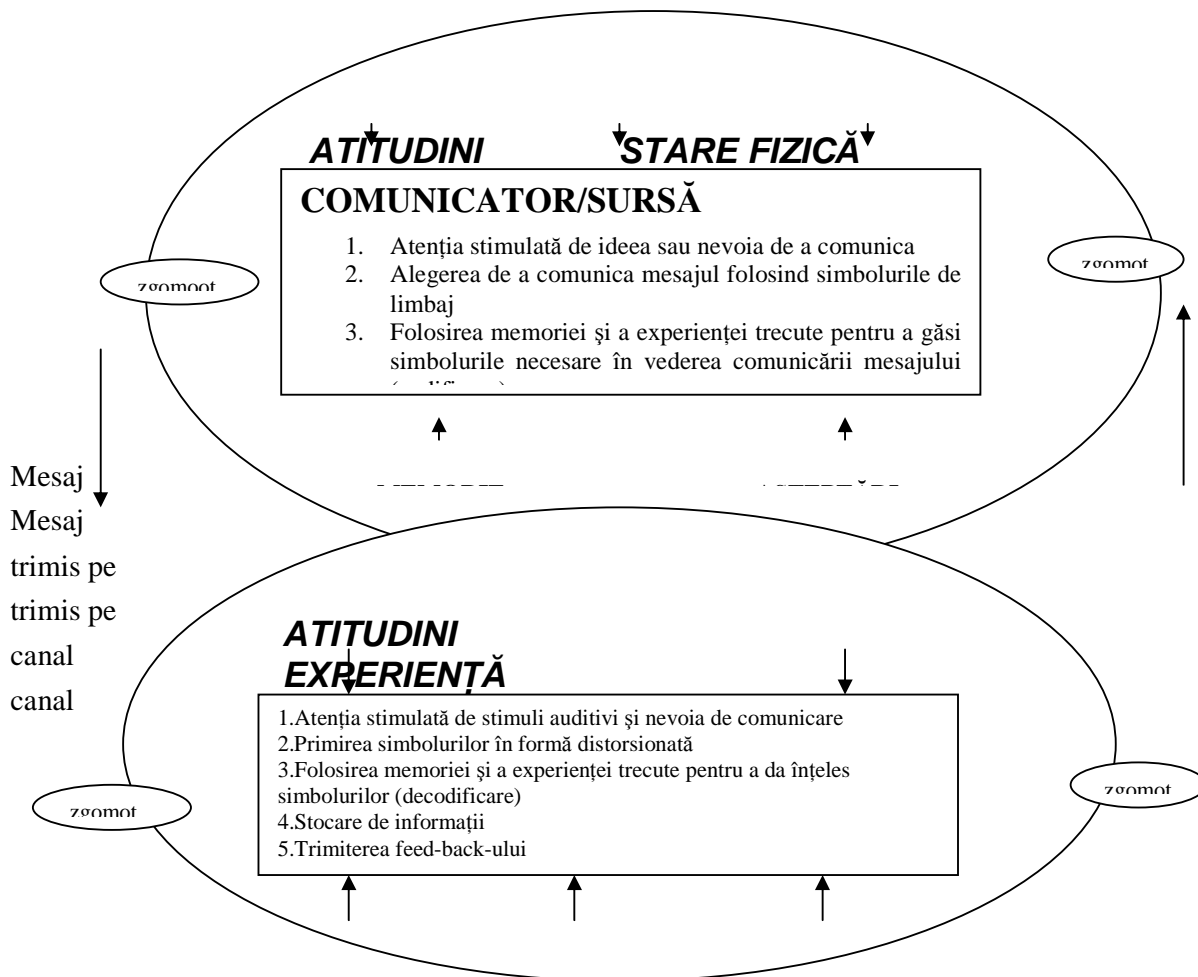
ATITUDINI STARE FIZICĂ

COMUNICATOR/SURSĂ

1. Atenția stimulată de ideea sau nevoia de a comunica
2. Alegerea de a comunica mesajul folosind simbolurile de limbaj
3. Folosirea memoriei şi a experienţei trecute pentru a găsi simbolurile necesare în vederea comunicării mesajului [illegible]

zgomoot

zgomot

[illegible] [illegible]

Mesaj
Mesaj
trimis pe
trimis pe
canal
canal

ATITUDINI
EXPERIENȚĂ

1.Atenția stimulată de stimuli auditivi şi nevoia de comunicare
2.Primirea simbolurilor în formă distorsionată
3.Folosirea memoriei şi a experienţei trecute pentru a da înţeles simbolurilor (decodificare)
4.Stocare de informaţii
5.Trimiterea feed-back-ului

zgomot

zgomot